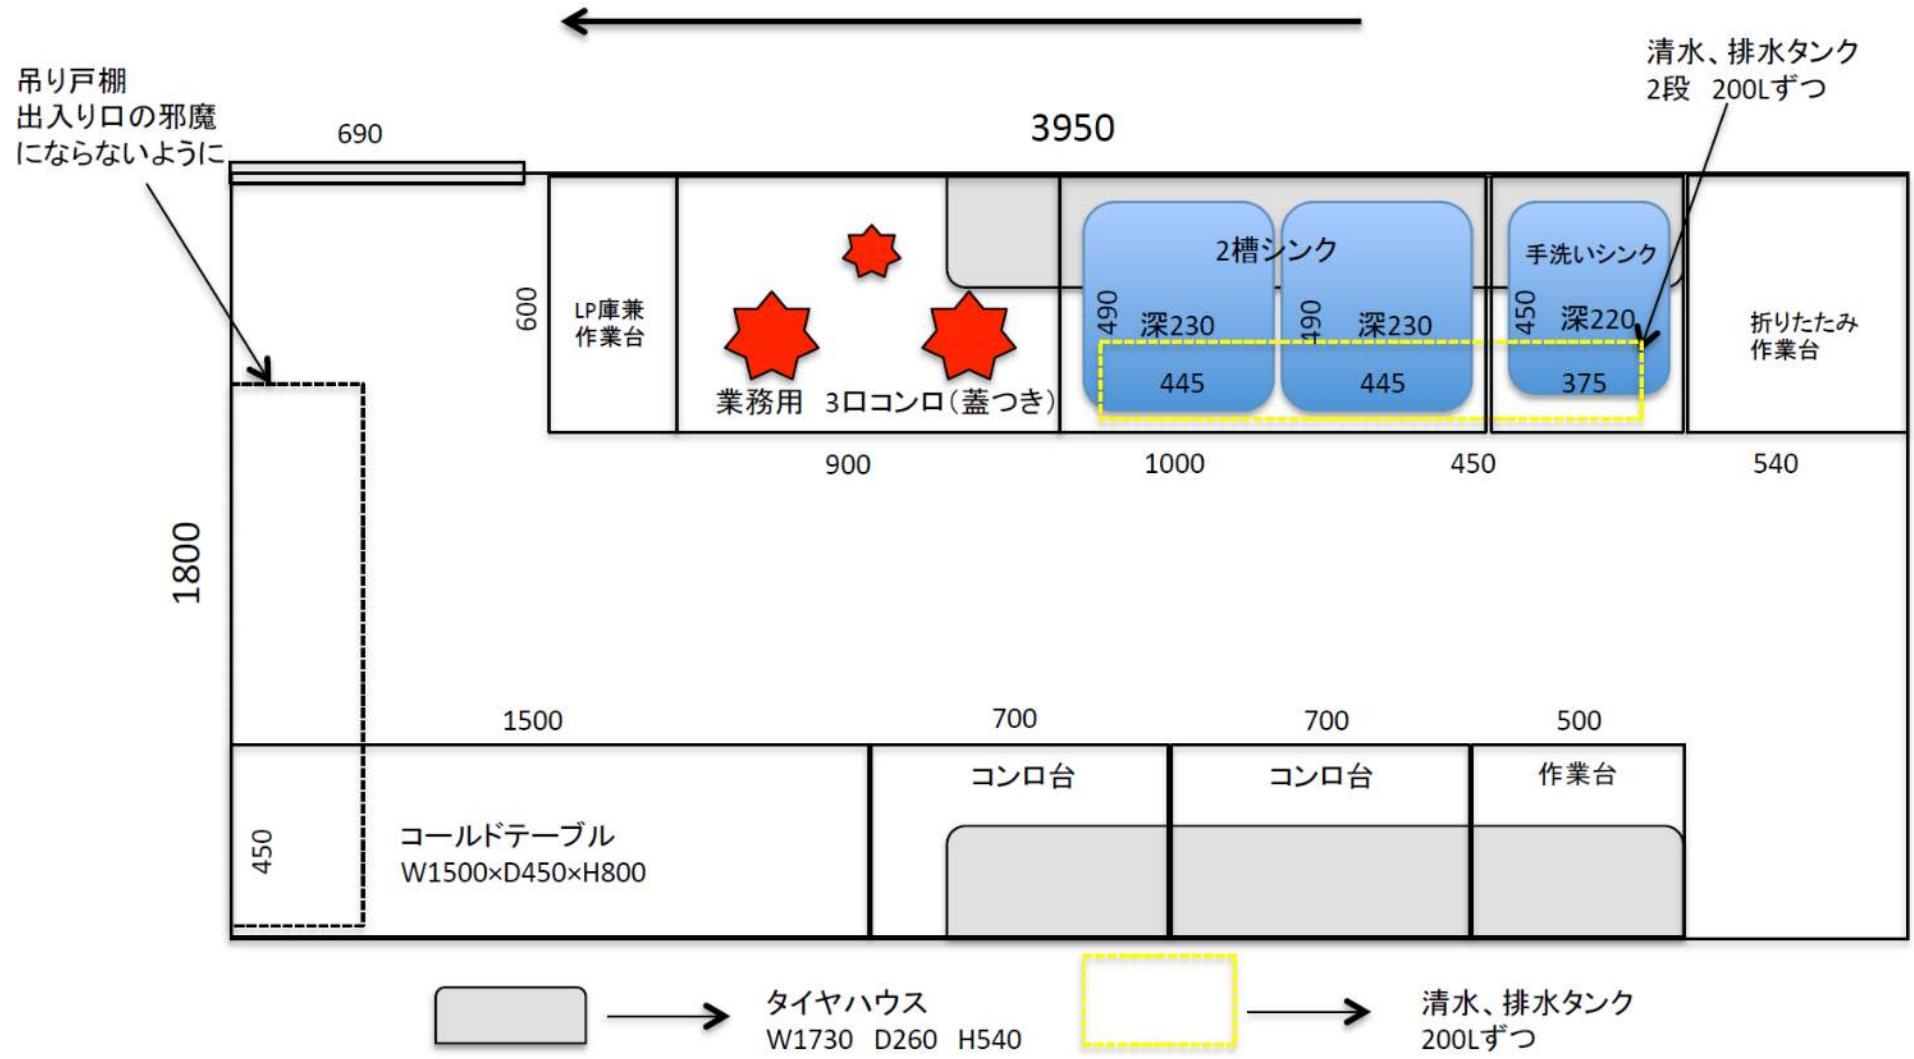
吊り戸棚
出入り口の邪魔
にならないように

690

3950

清水、排水タンク
2段　200Lずつ

600

LP庫兼
作業台

業務用　3口コンロ（蓋つき）

2槽シンク

490　深230
445

490　深230
445

手洗いシンク

450　深220
375

折りたたみ
作業台

900　1000　450　540

1800

1500　700　700　500

コンロ台　コンロ台　作業台

450

コールドテーブル
W1500×D450×H800

タイヤハウス
W1730　D260　H540

清水、排水タンク
200Lずつ